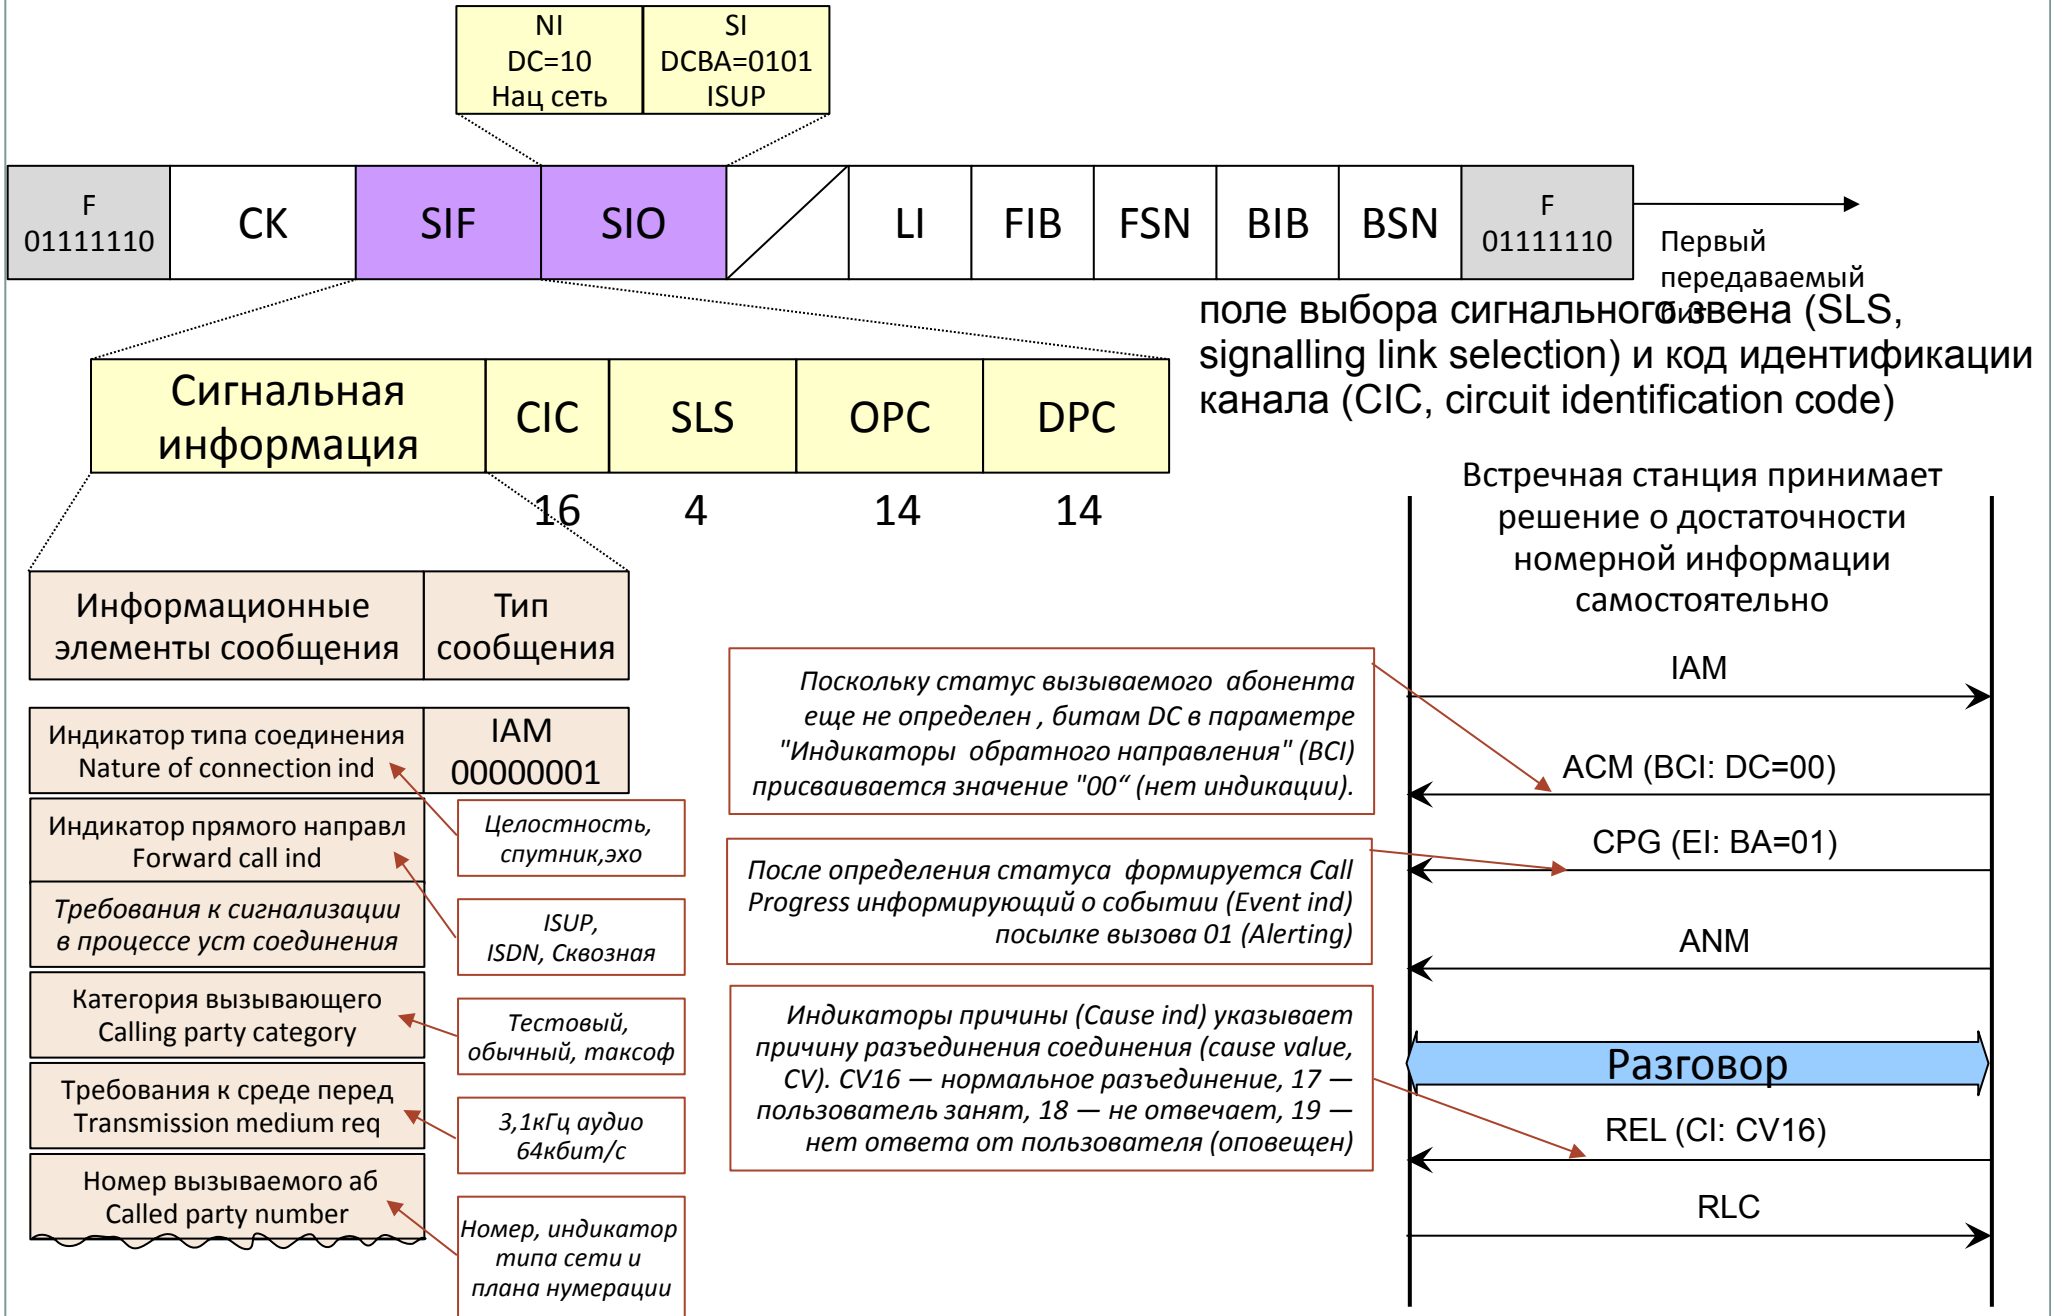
NI
DC=10
Нац сеть

SI
DCBA=0101
ISUP

| F 01111110 | CK | SIF | SIO | | LI | FIB | FSN | BIB | BSN | F 01111110 |
|---|---|---|---|---|---|---|---|---|---|---|

Первый передаваемый бит

поле выбора сигнального звена (SLS, signalling link selection) и код идентификации канала (CIC, circuit identification code)

| Сигнальная информация | CIC | SLS | OPC | DPC |
|---|---|---|---|---|
| | 16 | 4 | 14 | 14 |

| Информационные элементы сообщения | Тип сообщения |
|---|---|
| Индикатор типа соединения Nature of connection ind | IAM 00000001 |
| Индикатор прямого направл Forward call ind | |
| Требования к сигнализации в процессе уст соединения | |
| Категория вызывающего Calling party category | |
| Требования к среде перед Transmission medium req | |
| Номер вызываемого аб Called party number | |

Целостность, спутник,эхо

ISUP, ISDN, Сквозная

Тестовый, обычный, таксоф

3,1кГц аудио 64кбит/с

Номер, индикатор типа сети и плана нумерации

Встречная станция принимает решение о достаточности номерной информации самостоятельно

Поскольку статус вызываемого абонента еще не определен , битам DC в параметре "Индикаторы обратного направления" (BCI) присваивается значение "00“ (нет индикации).

После определения статуса формируется Call Progress информирующий о событии (Event ind) посылке вызова 01 (Alerting)

Индикаторы причины (Cause ind) указывает причину разъединения соединения (cause value, CV). CV16 — нормальное разъединение, 17 — пользователь занят, 18 — не отвечает, 19 — нет ответа от пользователя (оповещен)

IAM

ACM (BCI: DC=00)

CPG (EI: BA=01)

ANM

Разговор

REL (CI: CV16)

RLC